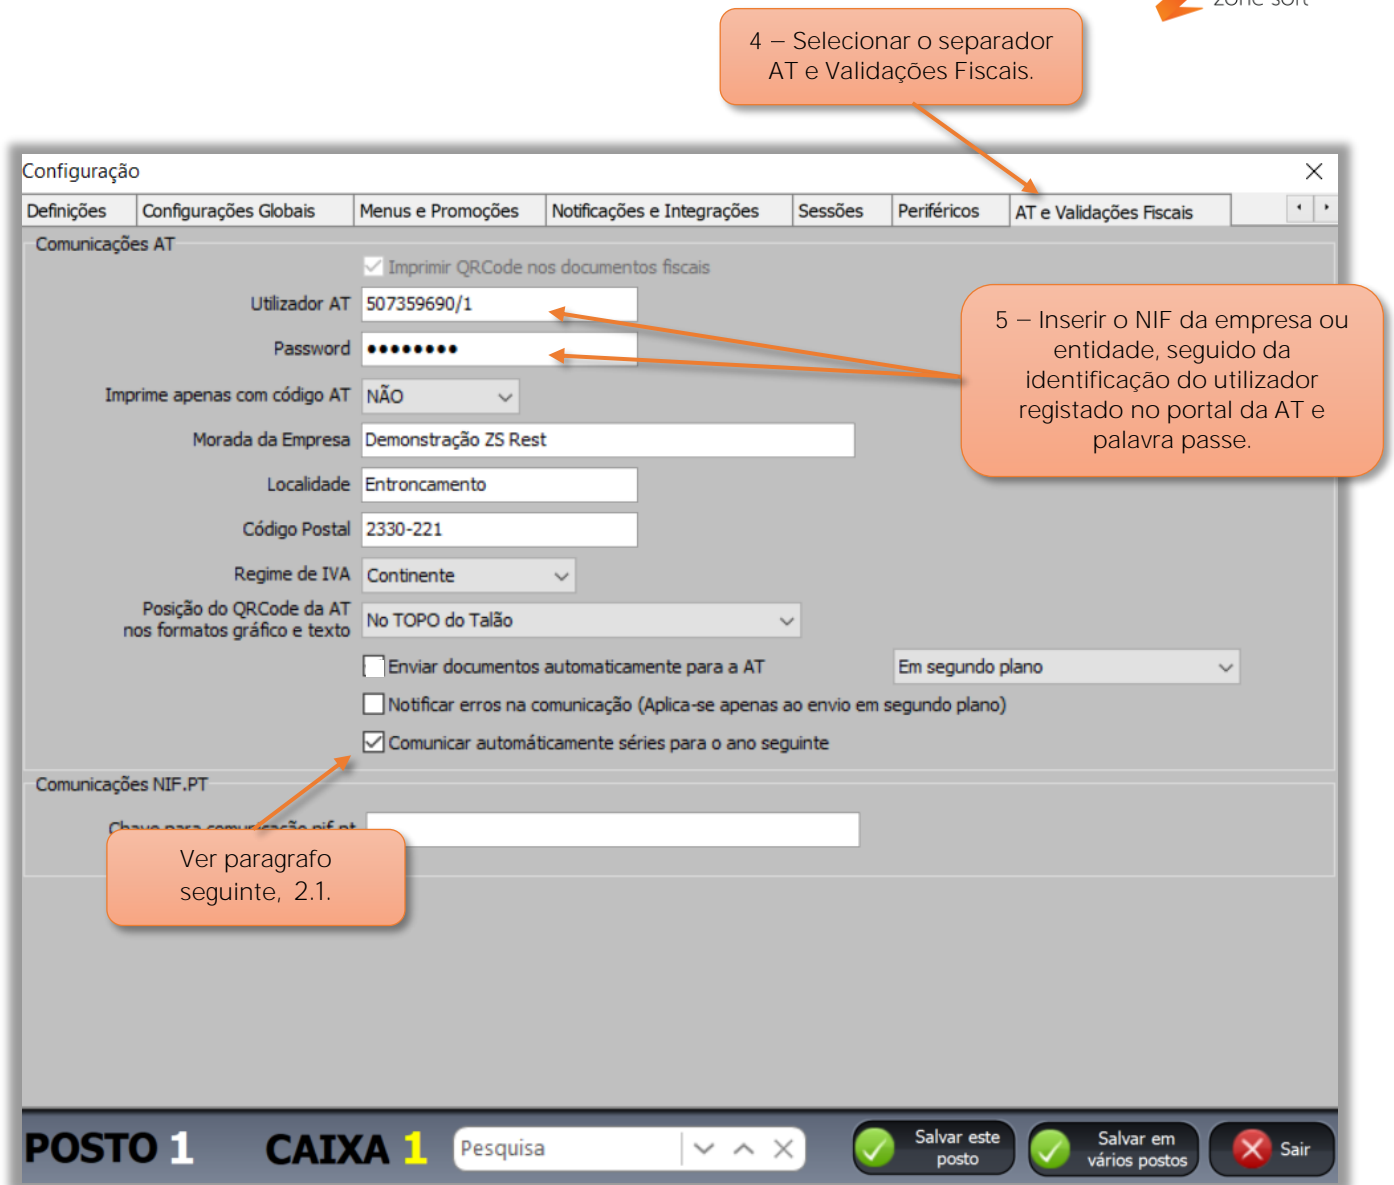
zone soft

4 – Selecionar o separador AT e Validações Fiscais.

Configuração

Definições | Configurações Globais | Menus e Promoções | Notificações e Integrações | Sessões | Periféricos | AT e Validações Fiscais

Comunicações AT

Imprimir QRCode nos documentos fiscais

Utilizador AT 507359690/1

Password ••••••••

Imprime apenas com código AT NÃO

Morada da Empresa Demonstração ZS Rest

Localidade Entroncamento

Código Postal 2330-221

Regime de IVA Continente

Posição do QRCode da AT nos formatos gráfico e texto No TOPO do Talão

Enviar documentos automaticamente para a AT

Em segundo plano

Notificar erros na comunicação (Aplica-se apenas ao envio em segundo plano)

Comunicar automáticamente séries para o ano seguinte

5 – Inserir o NIF da empresa ou entidade, seguido da identificação do utilizador registado no portal da AT e palavra passe.

Comunicações NIF.PT

Chave para comunicação nif.pt

Ver paragrafo seguinte, 2.1.

POSTO 1 CAIXA 1

Pesquisa

Salvar este posto

Salvar em vários postos

Sair